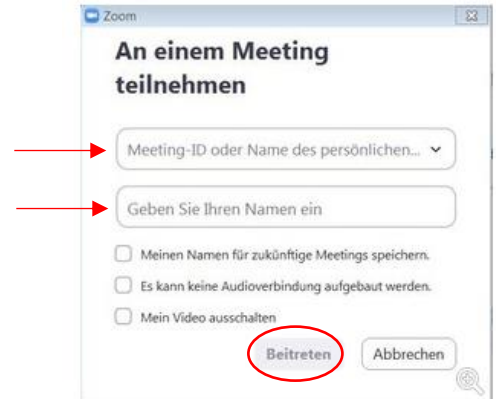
Zoom

An einem Meeting teilnehmen

Meeting-ID oder Name des persönlichen...

Geben Sie Ihren Namen ein

Meinen Namen für zukünftige Meetings speichern.

Es kann keine Audioverbindung aufgebaut werden.

Mein Video ausschalten

Beitreten

Abbrechen